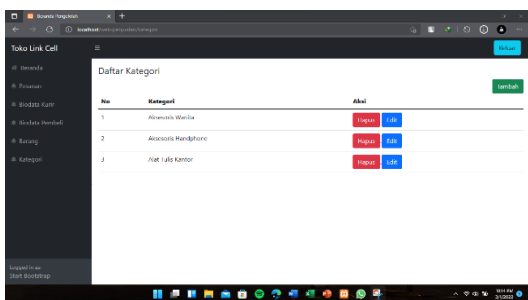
Beranda Pengelolah
localhost/web/pengelolah/kategori

Toko Link Cell
Beranda
Pesanan
Biodata Kami
Biodata Membeli
Barang
Kategori

Logged in as:
Start Bootstrap

Keluar

Daftar Kategori

Tambah

| No | Kategori | Aksi |
|---|---|---|
| 1 | Aksesoris Wanita | Hapus Edit |
| 2 | Aksesoris Handphone | Hapus Edit |
| 3 | Alat Tulis Kantor | Hapus Edit |

10:14 PM
3/1/2022